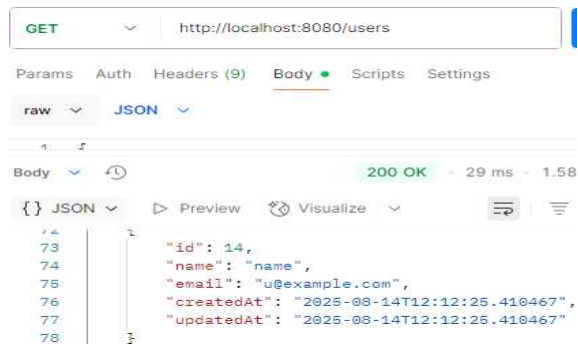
GET http://localhost:8080/users

Params Auth Headers (9) Body ● Scripts Settings

raw JSON

Body 200 OK 29 ms 1.58

{} JSON Preview Visualize

73 "id": 14,
74 "name": "name",
75 "email": "u@example.com",
76 "createdAt": "2025-08-14T12:12:25.410467",
77 "updatedAt": "2025-08-14T12:12:25.410467"
78 }